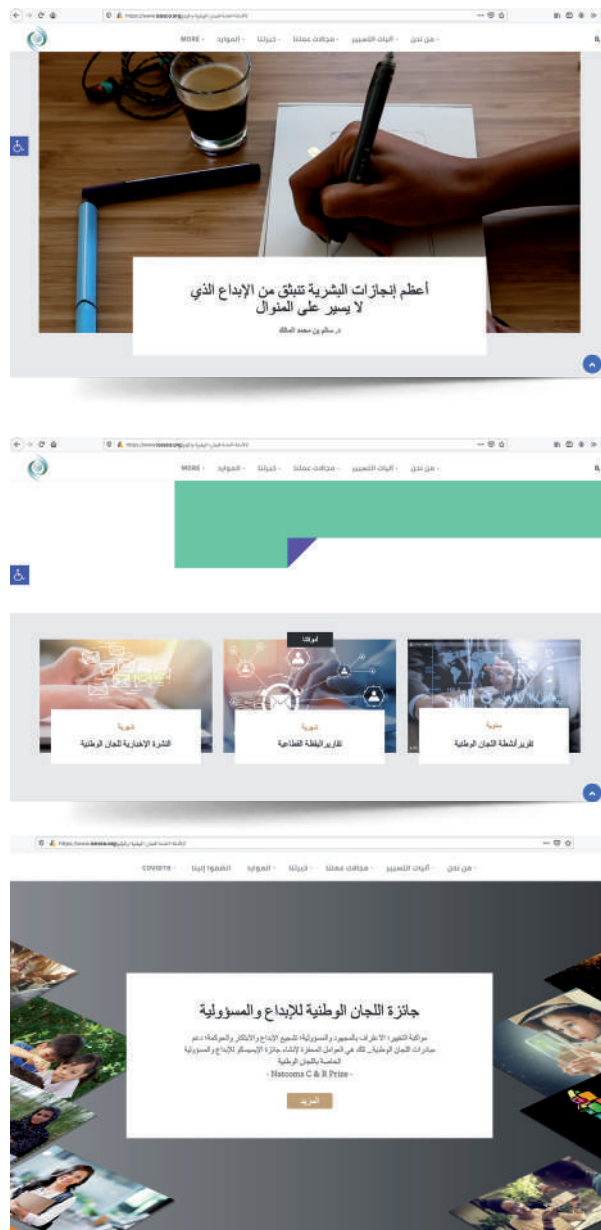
من نحن - آليات التسيير - مجالات عملنا - خبراتنا - الموارد - MORE -

أعظم إنجازات البشرية تنبثق من الإبداع الذي لا يسير على المنوال

د. سالم بن محمد المالك

من نحن - آليات التسيير - مجالات عملنا - خبراتنا - الموارد - MORE

أصدقائنا

سنوية
تقرير أنشطة اللجان الوطنية

شهرية
تقارير اليقظة القطاعية

شهرية
النشرة الإخبارية للجان الوطنية

من نحن - آليات التسيير - مجالات عملنا - خبراتنا - الموارد - انضموا إلينا - COVID19 -

جائزة اللجان الوطنية للإبداع والمسؤولية

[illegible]
- Natcoms C & R Prize -

المزيد